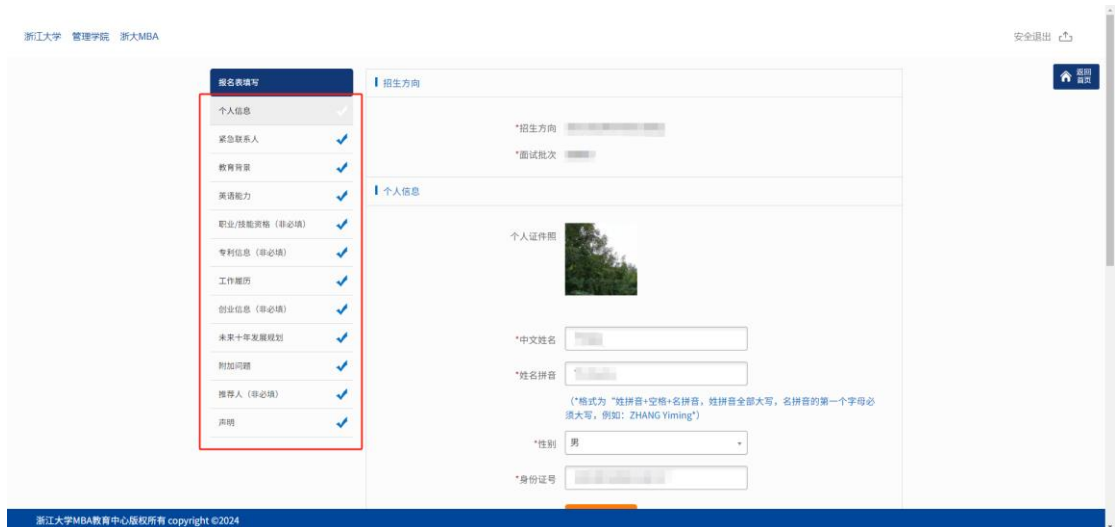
浙江大学 管理学院 浙大MBA

安全退出

返回首页

报名表填写

个人信息

紧急联系人

教育背景

英语能力

职业/技能资格（非必填）

专利信息（非必填）

工作履历

创业信息（非必填）

未来十年发展规划

附加问题

推荐人（非必填）

声明

招生方向

*招生方向 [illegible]

*面试批次 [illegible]

个人信息

个人证件照

*中文姓名 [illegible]

*姓名拼音 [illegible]

（*格式为"姓拼音+空格+名拼音，姓拼音全部大写，名拼音的第一个字母必须大写，例如：ZHANG Yiming"）

*性别 男

*身份证号 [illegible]

浙江大学MBA教育中心版权所有 copyright ©2024